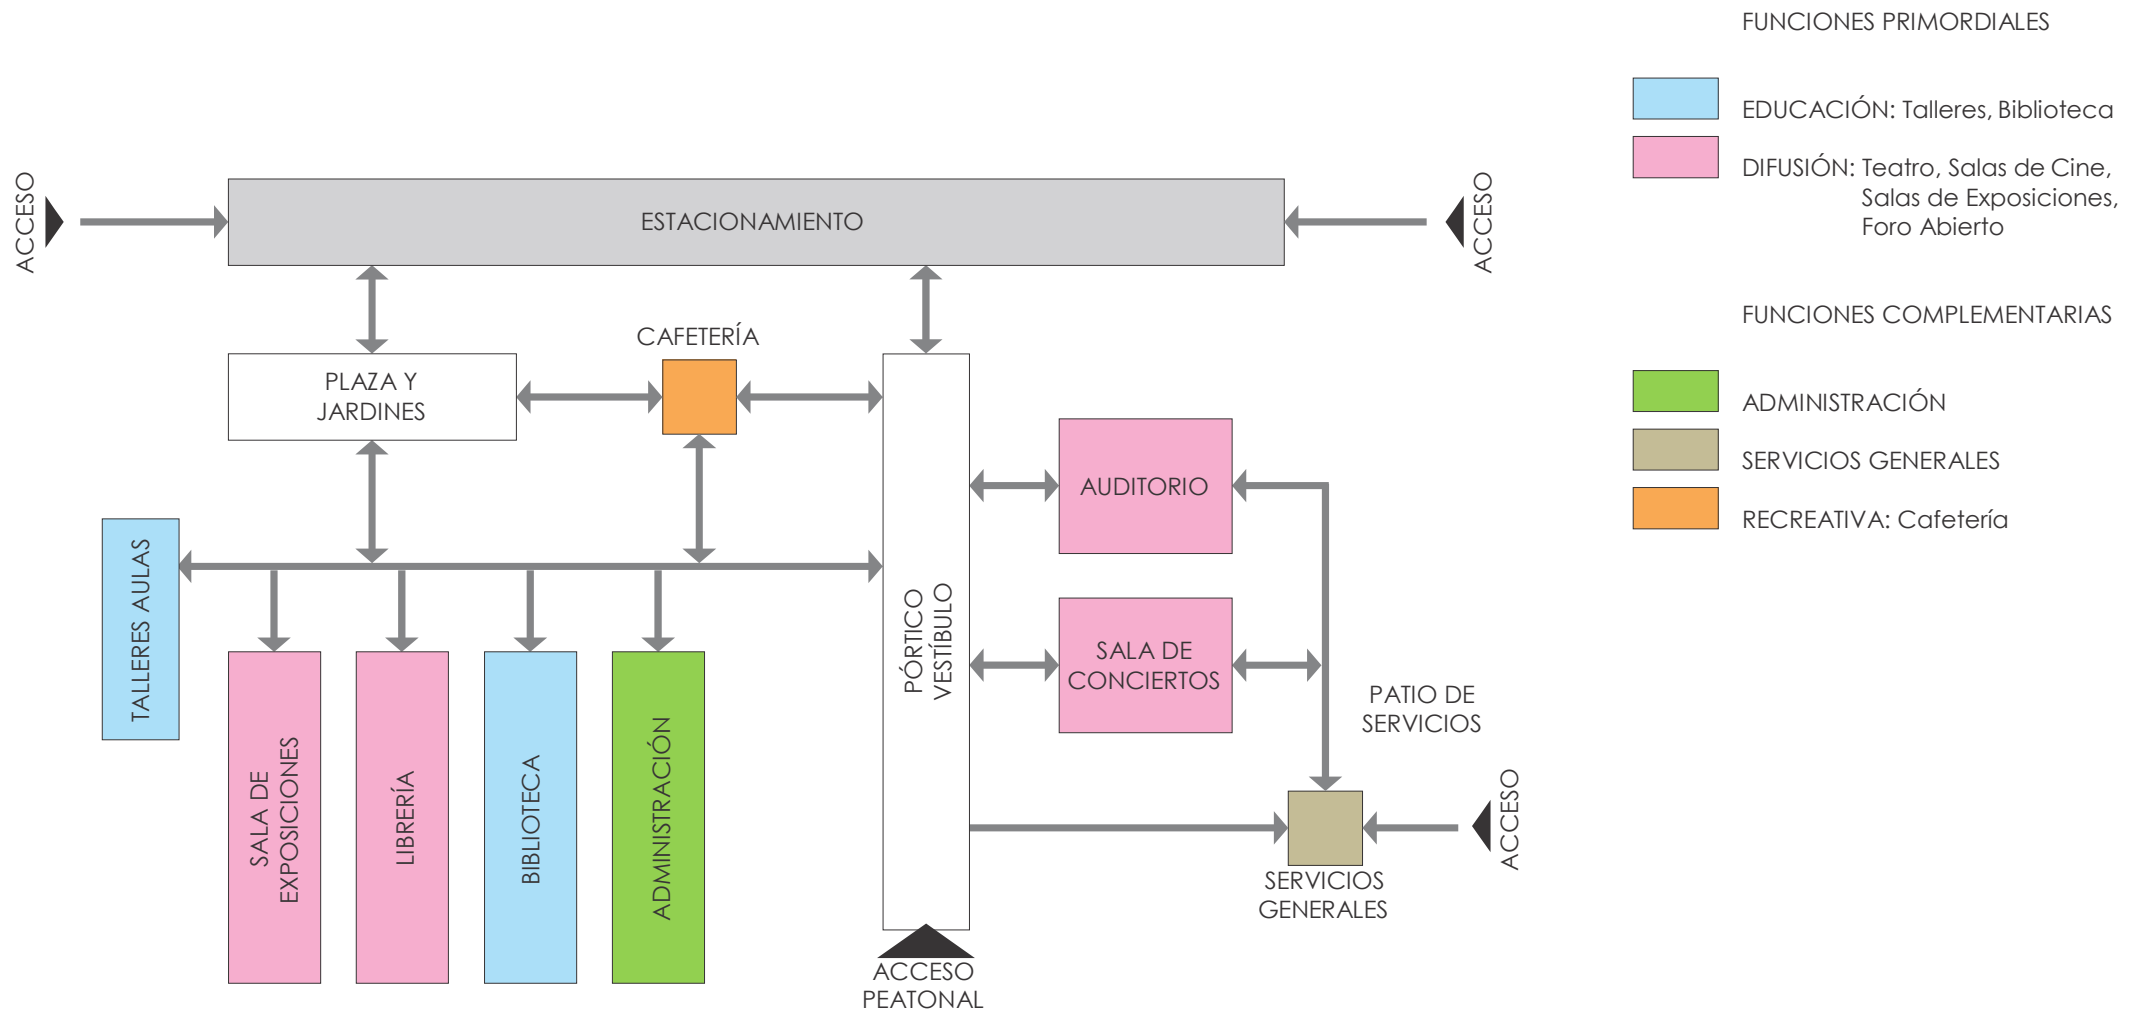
ACCESO

ESTACIONAMIENTO

ACCESO

PLAZA Y JARDINES

CAFETERÍA

PÓRTICO VESTÍBULO

AUDITORIO

SALA DE CONCIERTOS

TALLERES AULAS

SALA DE EXPOSICIONES

LIBRERÍA

BIBLIOTECA

ADMINISTRACIÓN

PATIO DE SERVICIOS

SERVICIOS GENERALES

ACCESO

ACCESO PEATONAL

FUNCIONES PRIMORDIALES

EDUCACIÓN: Talleres, Biblioteca

DIFUSIÓN: Teatro, Salas de Cine, Salas de Exposiciones, Foro Abierto

FUNCIONES COMPLEMENTARIAS

ADMINISTRACIÓN

SERVICIOS GENERALES

RECREATIVA: Cafetería